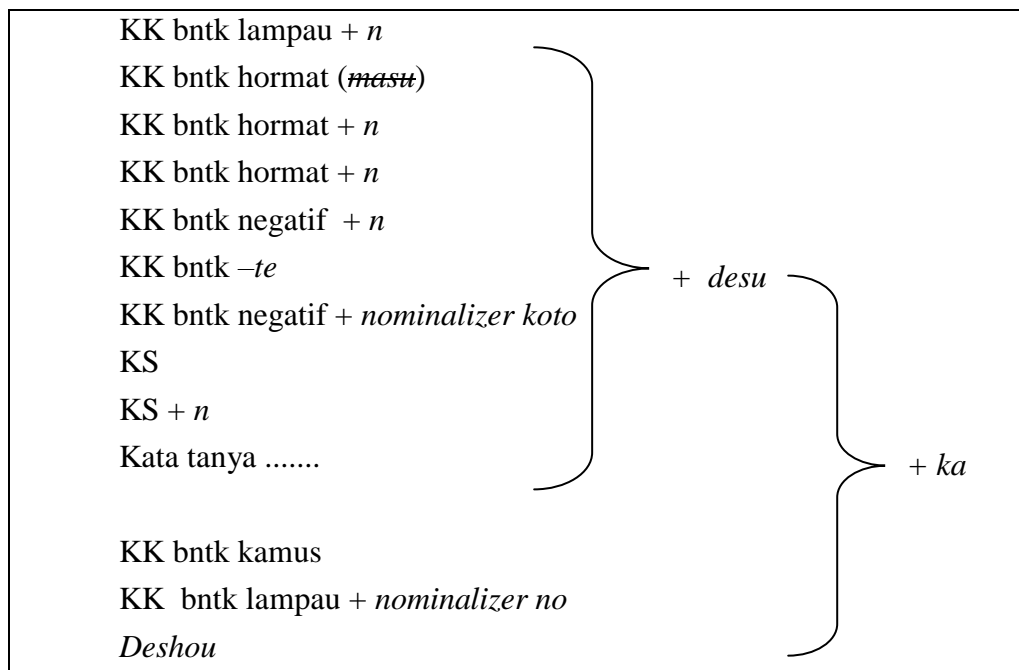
KK bntk lampau + *n*
KK bntk hormat (~~*masu*~~)
KK bntk hormat + *n*
KK bntk hormat + *n*
KK bntk negatif + *n*
KK bntk –*te*
KK bntk negatif + *nominalizer koto*
KS
KS + *n*
Kata tanya .......

+ *desu*

KK bntk kamus
KK bntk lampau + *nominalizer no*
*Deshou*

+ *ka*